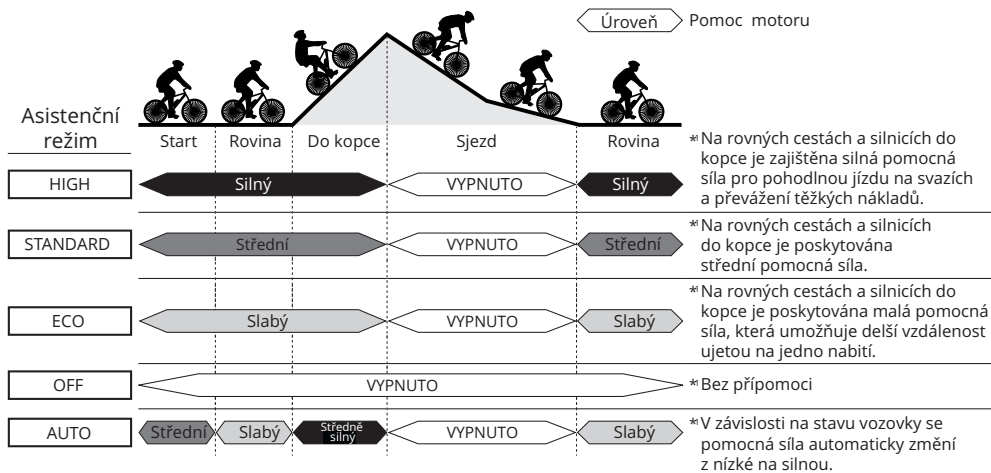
Úroveň Pomoc motoru

Asistenční režim

| | Start | Rovina | Do kopce | Sjezd | Rovina | |
|---|---|---|---|---|---|---|
| HIGH | Silný | | | VYPNUTO | Silný | *Na rovných cestách a silnicích do kopce je zajištěna silná pomocná síla pro pohodlnou jízdu na svazích a převážení těžkých nákladů. |
| STANDARD | Střední | | | VYPNUTO | Střední | *Na rovných cestách a silnicích do kopce je poskytována střední pomocná síla. |
| ECO | Slabý | | | VYPNUTO | Slabý | *Na rovných cestách a silnicích do kopce je poskytována malá pomocná síla, která umožňuje delší vzdálenost ujetou na jedno nabití. |
| OFF | VYPNUTO | | | | | *Bez přípomoci |
| AUTO | Střední | Slabý | Středně silný | VYPNUTO | Slabý | *V závislosti na stavu vozovky se pomocná síla automaticky změní z nízké na silnou. |